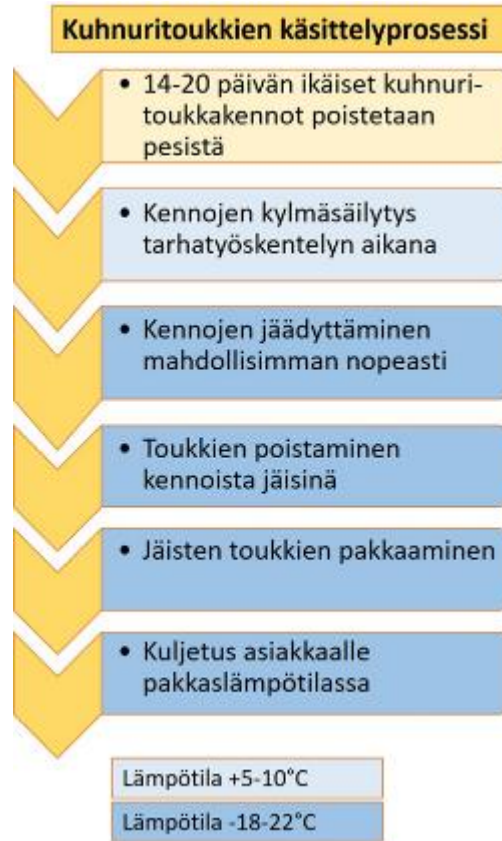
Kuhnuritoukkien käsittelyprosessi

• 14-20 päivän ikäiset kuhnuritoukkakennot poistetaan pesistä

• Kennojen kylmäsäilytys tarhatyöskentelyn aikana

• Kennojen jäädyttäminen mahdollisimman nopeasti

• Toukkien poistaminen kennoista jäisinä

• Jäisten toukkien pakkaaminen

• Kuljetus asiakkaalle pakkaslämpötilassa

Lämpötila +5-10°C

Lämpötila -18-22°C